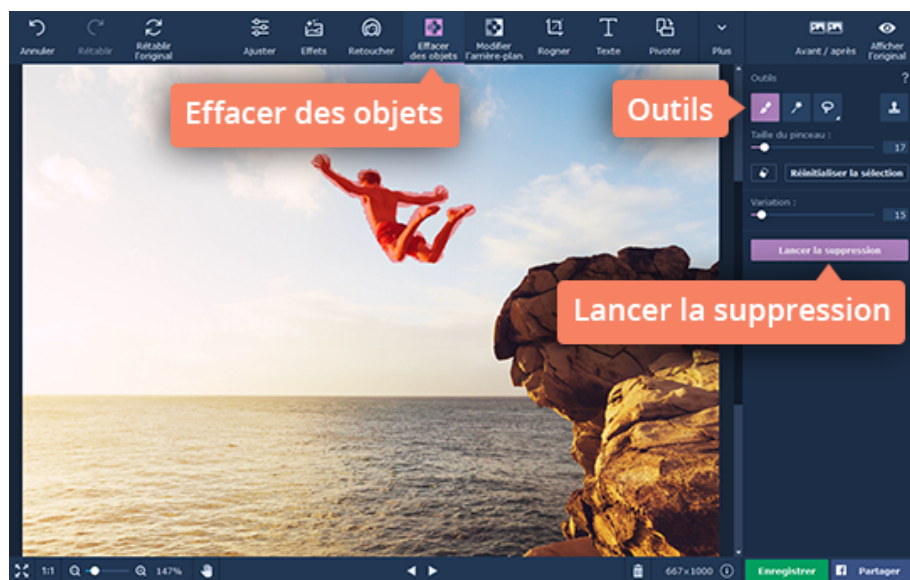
Annuler
Rétablir
Rétablir l'original
Ajuster
Effets
Retoucher
Effacer des objets
Modifier l'arrière-plan
Rogner
Texte
Pivoter
Plus
Avant / après
Afficher l'original

Effacer des objets

Outils

Outils
?
Taille du pinceau :
17
Réinitialiser la sélection
Variation :
15
Lancer la suppression

Lancer la suppression

1:1
147%
667×1000
Enregistrer
Partager